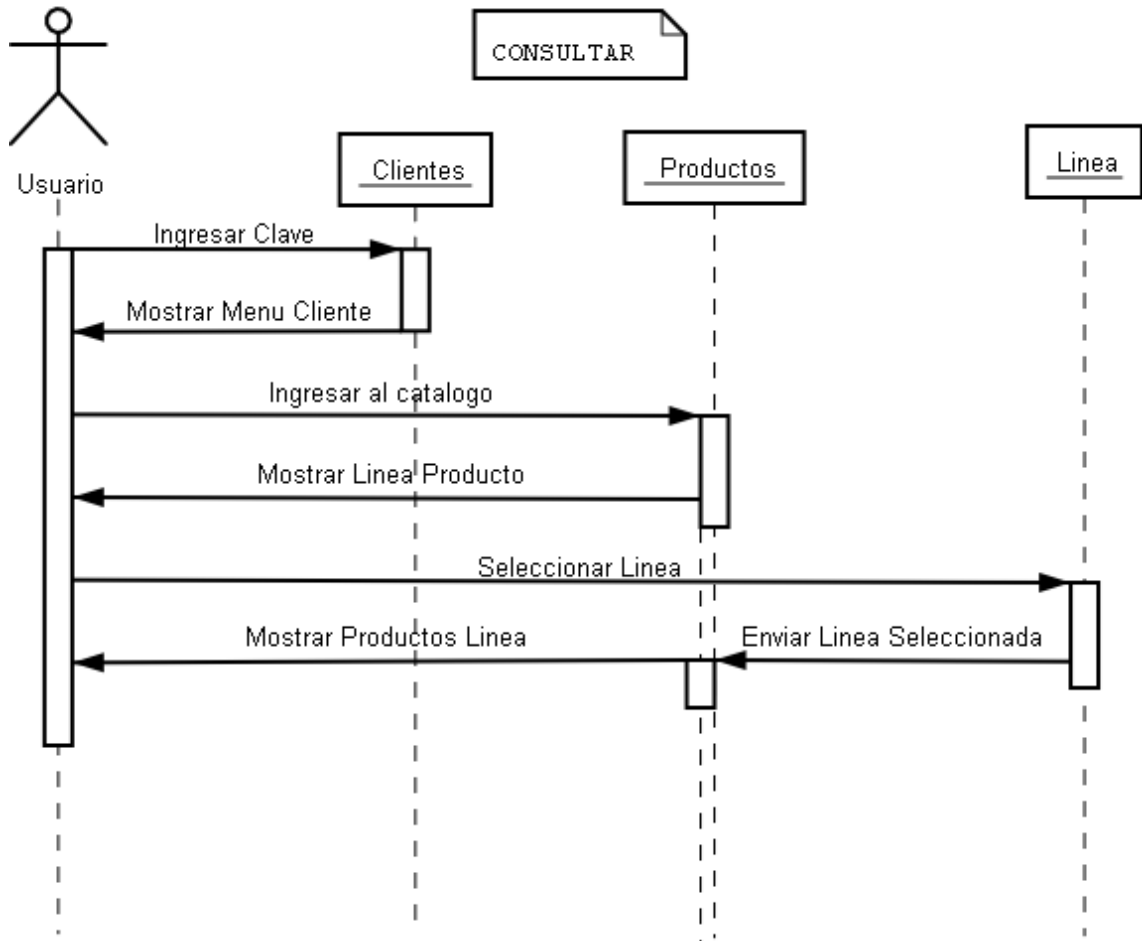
CONSULTAR

Usuario

Clientes

Productos

Linea

Ingresar Clave

Mostrar Menu Cliente

Ingresar al catalogo

Mostrar Linea Producto

Seleccionar Linea

Mostrar Productos Linea

Enviar Linea Seleccionada